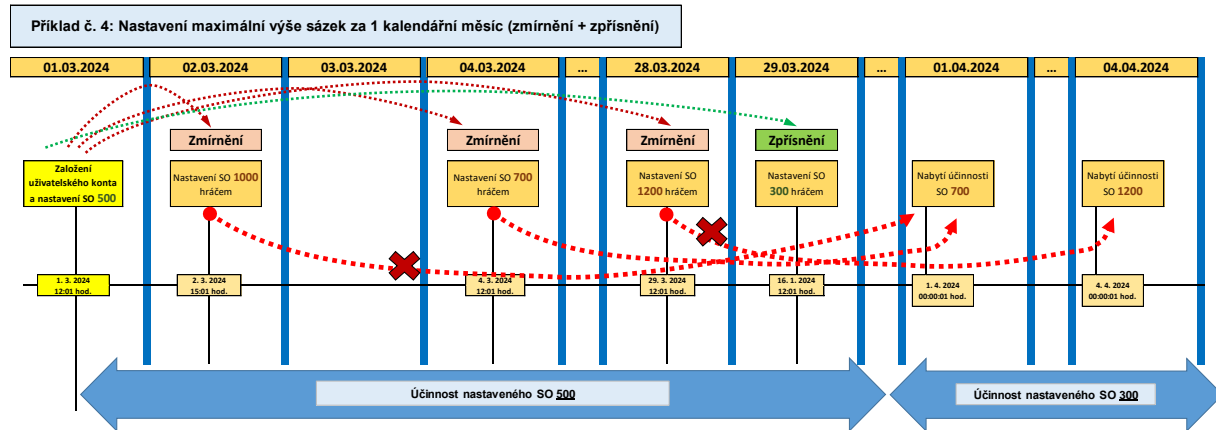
Příklad č. 4: Nastavení maximální výše sázek za 1 kalendářní měsíc (zmírnění + zpřísnění)

| 01.03.2024 | 02.03.2024 | 03.03.2024 | 04.03.2024 | ... | 28.03.2024 | 29.03.2024 | ... | 01.04.2024 | ... | 04.04.2024 |
|---|---|---|---|---|---|---|---|---|---|---|

Zmírnění

Zmírnění

Zmírnění

Zpřísnění

Založení uživatelského konta a nastavení SO 500

Nastavení SO 1000 hráčem

Nastavení SO 700 hráčem

Nastavení SO 1200 hráčem

Nastavení SO 300 hráčem

Nabytí účinnosti SO 700

Nabytí účinnosti SO 1200

1. 3. 2024 12:01 hod.

2. 3. 2024 15:01 hod.

4. 3. 2024 12:01 hod.

29. 3. 2024 12:01 hod.

16. 1. 2024 12:01 hod.

1. 4. 2024 00:00:01 hod.

4. 4. 2024 00:00:01 hod.

Účinnost nastaveného SO 500

Účinnost nastaveného SO 300